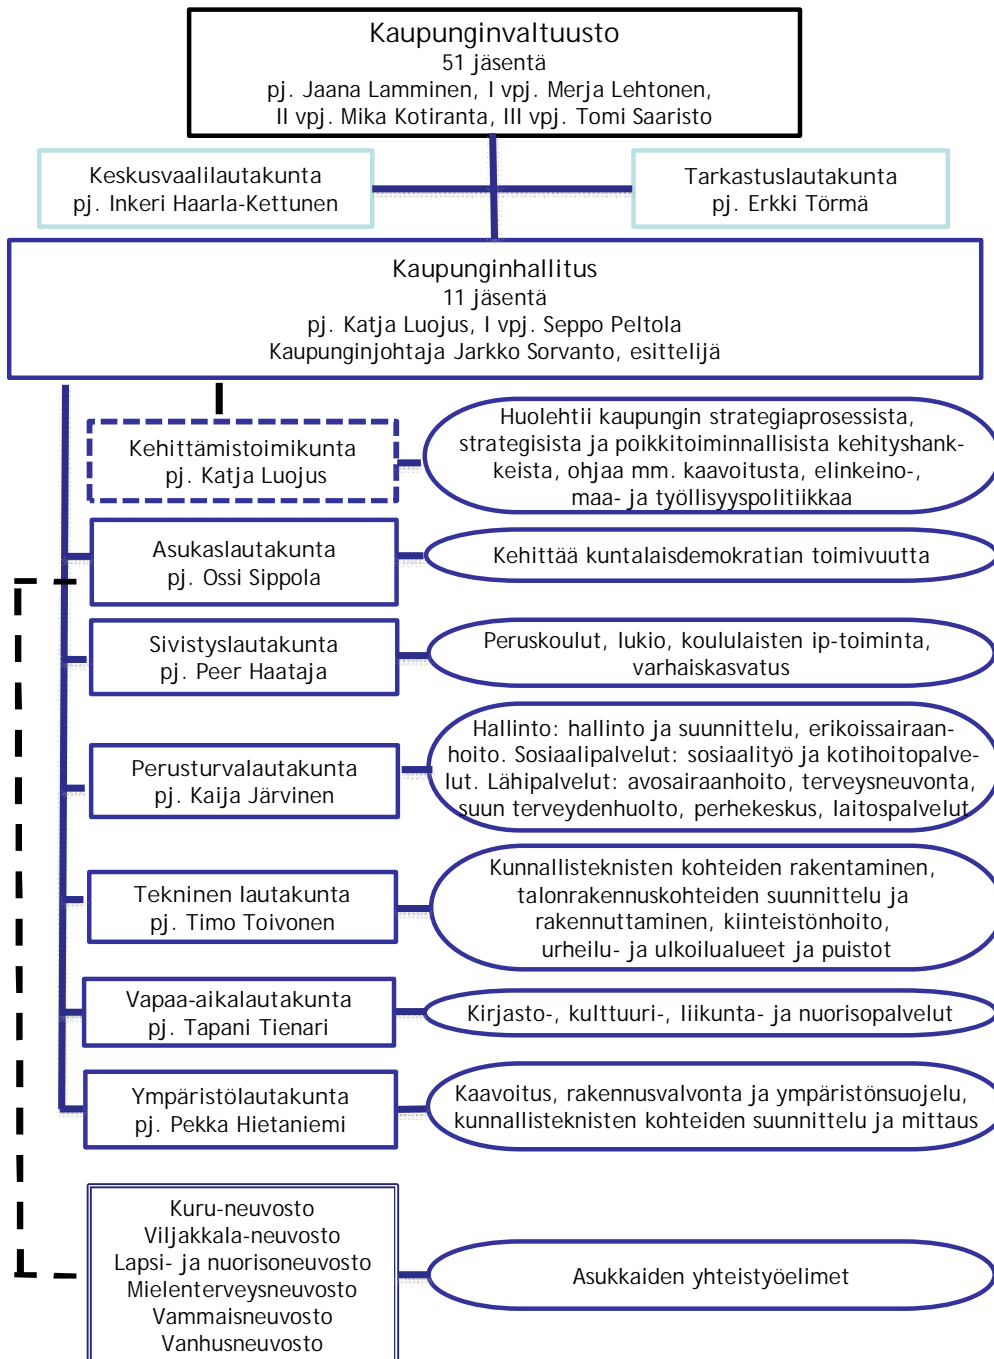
Kaupunginvaltuusto
51 jäsentä
pj. Jaana Lamminen, I vpj. Merja Lehtonen,
II vpj. Mika Kotiranta, III vpj. Tomi Saaristo

Keskusvaalilautakunta
pj. Inkeri Haarla-Kettunen

Tarkastuslautakunta
pj. Erkki Törmä

Kaupunginhallitus
11 jäsentä
pj. Katja Luojus, I vpj. Seppo Peltola
Kaupunginjohtaja Jarkko Sorvanto, esittelijä

Kehittämistoimikunta
pj. Katja Luojus

Huolehtii kaupungin strategiaprosessista, strategisista ja poikkitoiminnallisista kehityshankkeista, ohjaa mm. kaavoitusta, elinkeino-, maa- ja työllisyyspolitiikkaa

Asukaslautakunta
pj. Ossi Sippola

Kehittää kuntalaisdemokratian toimivuutta

Sivistyslautakunta
pj. Peer Haataja

Peruskoulut, lukio, koululaisten ip-toiminta, varhaiskasvatus

Perusturvalautakunta
pj. Kaija Järvinen

Hallinto: hallinto ja suunnittelu, erikoissairaanhoito. Sosiaalipalvelut: sosiaalityö ja kotihoitopalvelut. Lähipalvelut: avosairaanhoito, terveysneuvonta, suun terveydenhuolto, perhekeskus, laitospalvelut

Tekninen lautakunta
pj. Timo Toivonen

Kunnallisteknisten kohteiden rakentaminen, talonrakennuskohteiden suunnittelu ja rakennuttaminen, kiinteistönhoito, urheilu- ja ulkoilualueet ja puistot

Vapaa-aikalautakunta
pj. Tapani Tienari

Kirjasto-, kulttuuri-, liikunta- ja nuorisopalvelut

Ympäristölautakunta
pj. Pekka Hietaniemi

Kaavoitus, rakennusvalvonta ja ympäristönsuojelu, kunnallisteknisten kohteiden suunnittelu ja mittaus

Kuru-neuvosto
Viljakkala-neuvosto
Lapsi- ja nuorisoneuvosto
Mielenterveysneuvosto
Vammaisneuvosto
Vanhusneuvosto

Asukkaiden yhteistyöelimet